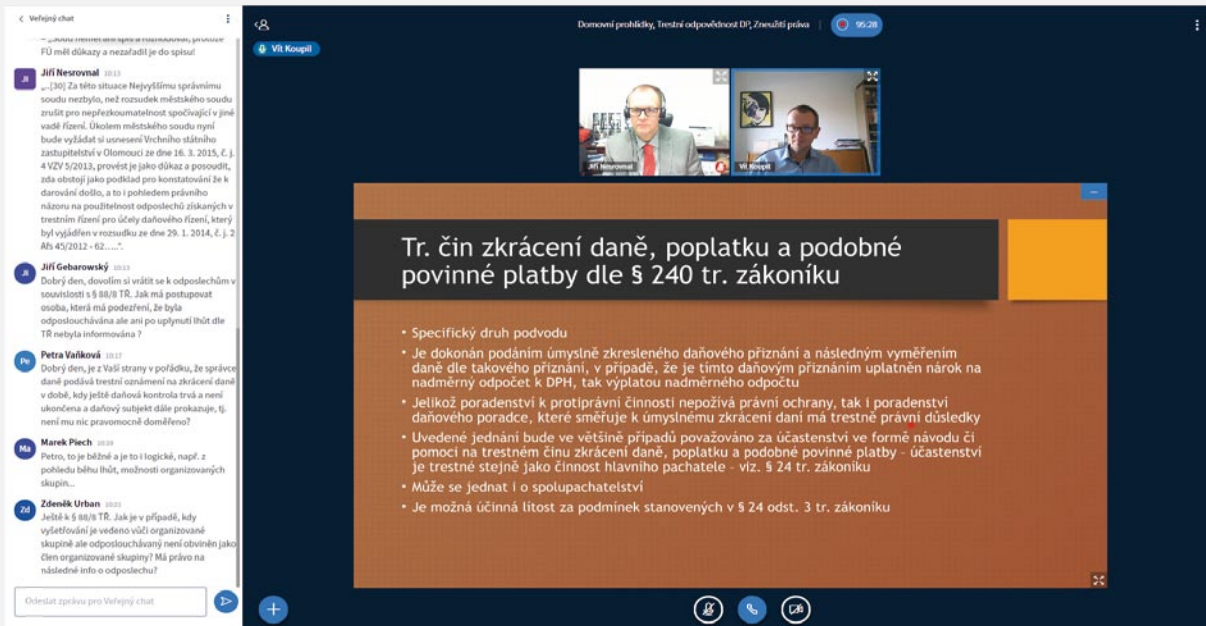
Veřejný chat

„...soud neměl ani spis k dispozici, protože FÚ měl důkazy a nezařadil je do spisu!

Jiří Nesrovnal 10:13
„...[30] Za této situace Nejvyššímu správnímu soudu nezbylo, než rozsudek městského soudu zrušit pro nepřezkoumatelnost spočívající v jiné vadě řízení. Úkolem městského soudu nyní bude vyžádat si usnesení Vrchního státního zastupitelství v Olomouci ze dne 16. 3. 2015, č. j. 4 VZV 5/2013, provést je jako důkaz a posoudit, zda obstojí jako podklad pro konstatování že k darování došlo, a to i pohledem právního názoru na použitelnost odposlechů získaných v trestním řízení pro účely daňového řízení, který byl vyjádřen v rozsudku ze dne 29. 1. 2014, č. j. 2 Afs 45/2012 - 62.....".

Jiří Gebarowský 10:13
Dobrý den, dovolím si vrátit se k odposlechům v souvislosti s § 88/8 TŘ. Jak má postupovat osoba, která má podezření, že byla odposlouchávána ale ani po uplynutí lhůt dle TŘ nebyla informována ?

Petra Vaňková 10:17
Dobrý den, je z Vaší strany v pořádku, že správce daně podává trestní oznámení na zkrácení daně v době, kdy ještě daňová kontrola trvá a není ukončena a daňový subjekt dále prokazuje, tj. není mu nic pravomocně doměřeno?

Marek Piech 10:19
Petro, to je běžné a je to i logické, např. z pohledu běhu lhůt, možnosti organizovaných skupin...

Zdeněk Urban 10:21
Ještě k § 88/8 TŘ. Jak je v případě, kdy vyšetřování je vedeno vůči organizované skupině ale odposlouchávaný není obviněn jako člen organizované skupiny? Má právo na následné info o odposlechu?

Odeslat zprávu pro Veřejný chat

Domovní prohlídky, Trestní odpovědnost DP, Zneužití práva | 95:28

Vít Koupil

Jiří Nesrovnal

Vít Koupil

Tr. čin zkrácení daně, poplatku a podobné povinné platby dle § 240 tr. zákoníku

• Specifický druh podvodu
• Je dokonán podáním úmyslně zkresleného daňového přiznání a následným vyměřením daně dle takového přiznání, v případě, že je tímto daňovým přiznáním uplatněn nárok na nadměrný odpočet k DPH, tak výplatou nadměrného odpočtu
• Jelikož poradenství k protiprávní činnosti nepožívá právní ochrany, tak i poradenství daňového poradce, které směřuje k úmyslnému zkrácení daní má trestně právní důsledky
• Uvedené jednání bude ve většině případů považováno za účastenství ve formě návodu či pomoci na trestném činu zkrácení daně, poplatku a podobné povinné platby - účastenství je trestné stejně jako činnost hlavního pachatele - viz. § 24 tr. zákoníku
• Může se jednat i o spolupachatelství
• Je možná účinná lítost za podmínek stanovených v § 24 odst. 3 tr. zákoníku